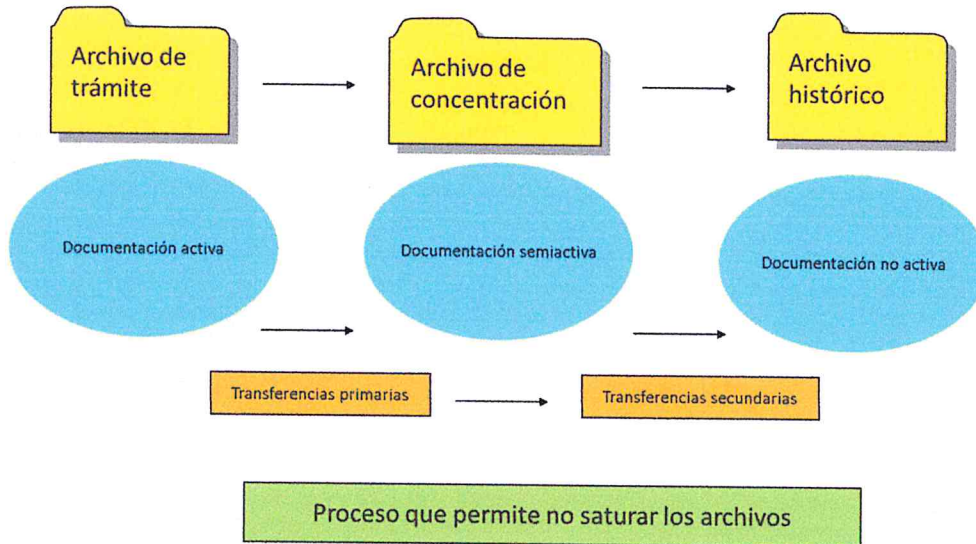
Archivo de trámite

Archivo de concentración

Archivo histórico

Documentación activa

Documentación semiactiva

Documentación no activa

Transferencias primarias

Transferencias secundarias

Proceso que permite no saturar los archivos